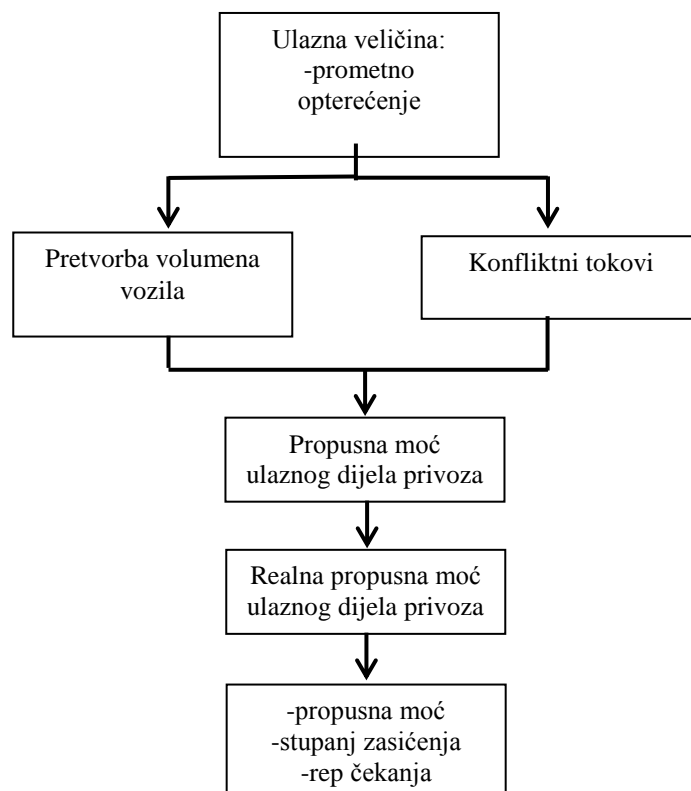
Ulazna veličina:
-prometno opterećenje

Pretvorba volumena vozila

Konfliktni tokovi

Propusna moć ulaznog dijela privoza

Realna propusna moć ulaznog dijela privoza

-propusna moć
-stupanj zasićenja
-rep čekanja